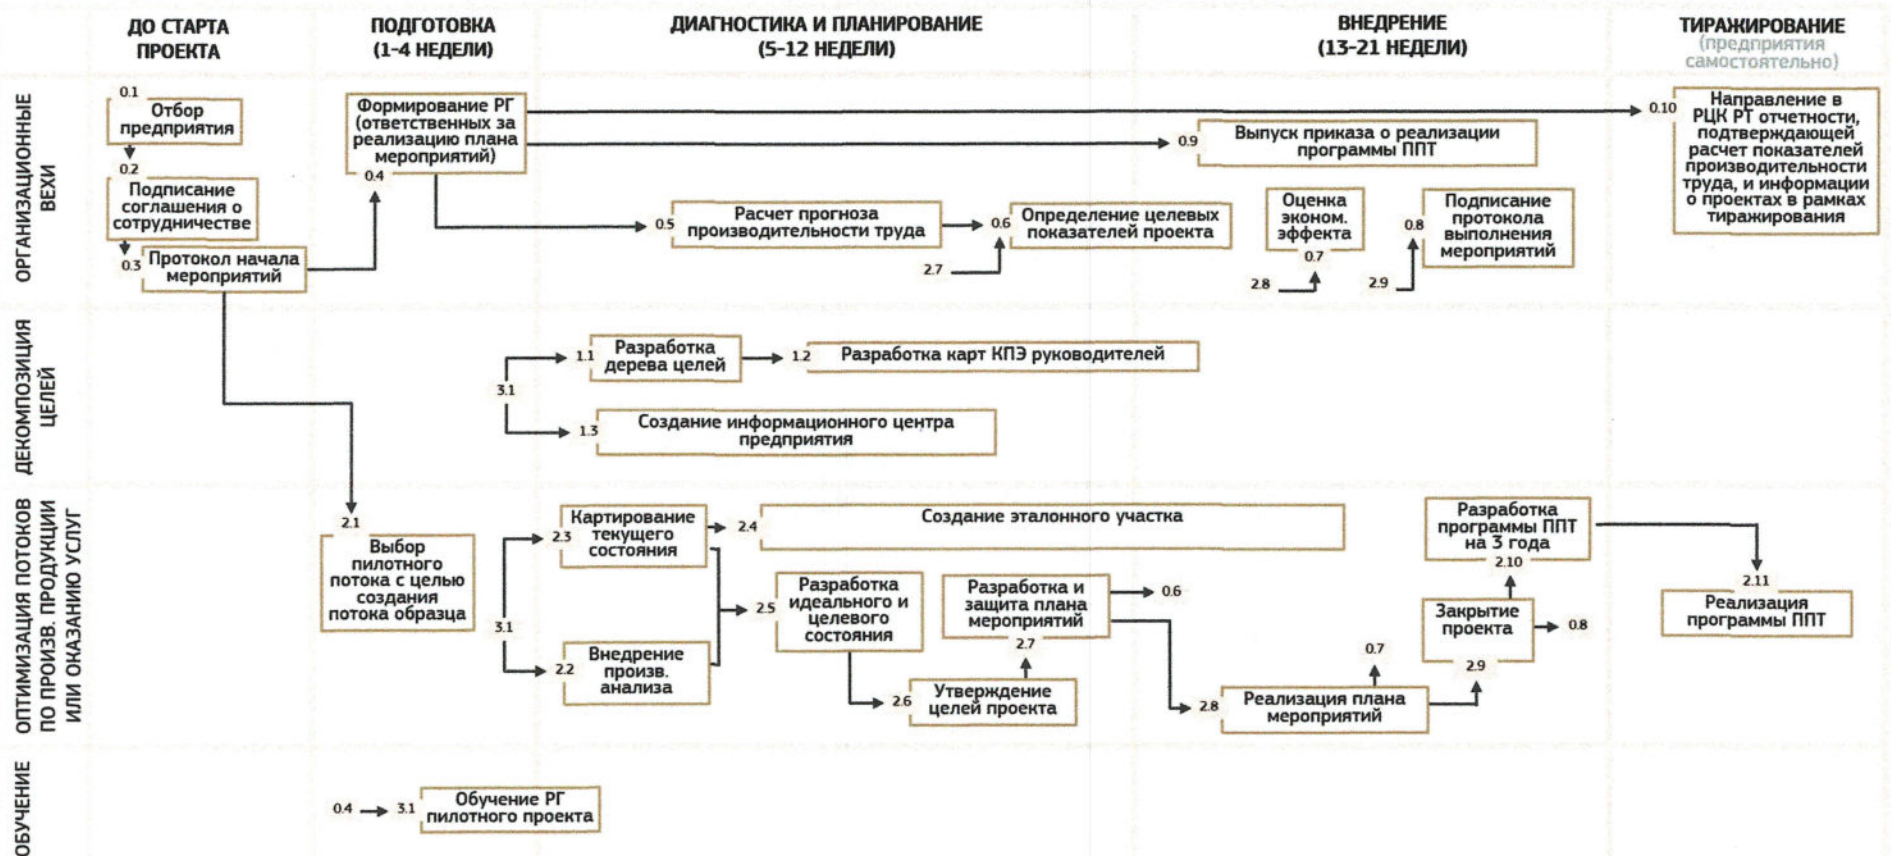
ДО СТАРТА ПРОЕКТА

ПОДГОТОВКА (1-4 НЕДЕЛИ)

ДИАГНОСТИКА И ПЛАНИРОВАНИЕ (5-12 НЕДЕЛИ)

ВНЕДРЕНИЕ (13-21 НЕДЕЛИ)

ТИРАЖИРОВАНИЕ (предприятия самостоятельно)

ОРГАНИЗАЦИОННЫЕ ВЕХИ

0.1 Отбор предприятия

0.2 Подписание соглашения о сотрудничестве

0.3 Протокол начала мероприятий

0.4 Формирование РГ (ответственных за реализацию плана мероприятий)

0.5 Расчет прогноза производительности труда

0.6 Определение целевых показателей проекта

2.7

0.7 Оценка эконом. эффекта

2.8

0.8 Подписание протокола выполнения мероприятий

2.9

0.9 Выпуск приказа о реализации программы ППТ

0.10 Направление в РЦК РТ отчетности, подтверждающей расчет показателей производительности труда, и информации о проектах в рамках тиражирования

ДЕКОМПОЗИЦИЯ ЦЕЛЕЙ

3.1

1.1 Разработка дерева целей

1.2 Разработка карт КПЭ руководителей

1.3 Создание информационного центра предприятия

ОПТИМИЗАЦИЯ ПОТОКОВ ПО ПРОИЗВ. ПРОДУКЦИИ ИЛИ ОКАЗАНИЮ УСЛУГ

2.1 Выбор пилотного потока с целью создания потока образца

3.1

2.3 Картирование текущего состояния

2.4 Создание эталонного участка

2.2 Внедрение произв. анализа

2.5 Разработка идеального и целевого состояния

Разработка и защита плана мероприятий

0.6

2.7

2.6 Утверждение целей проекта

2.8 Реализация плана мероприятий

0.7

Закрытие проекта

0.8

2.9

Разработка программы ППТ на 3 года

2.10

2.11 Реализация программы ППТ

ОБУЧЕНИЕ

0.4

3.1 Обучение РГ пилотного проекта